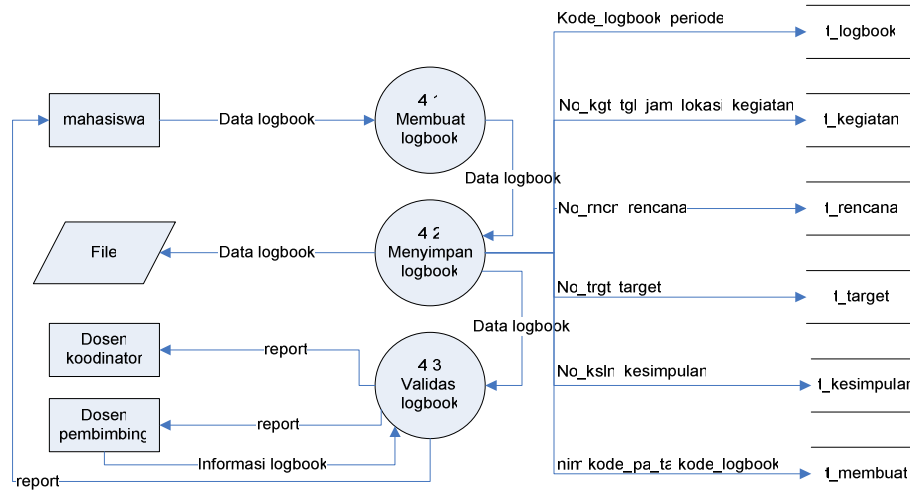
mahasiswa

Data logbook

4.1 Membuat logbook

Kode_logbook, periode

t_logbook

No_kgt, tgl, jam, lokasi, kegiatan

t_kegiatan

Data logbook

No_rncn, rencana

t_rencana

File

Data logbook

4.2 Menyimpan logbook

No_trgt, target

t_target

Dosen koodinator

report

Data logbook

4.3 Validasi logbook

No_ksln, kesimpulan

t_kesimpulan

Dosen pembimbing

report

Informasi logbook

report

nim, kode_pa_ta, kode_logbook

t_membuat